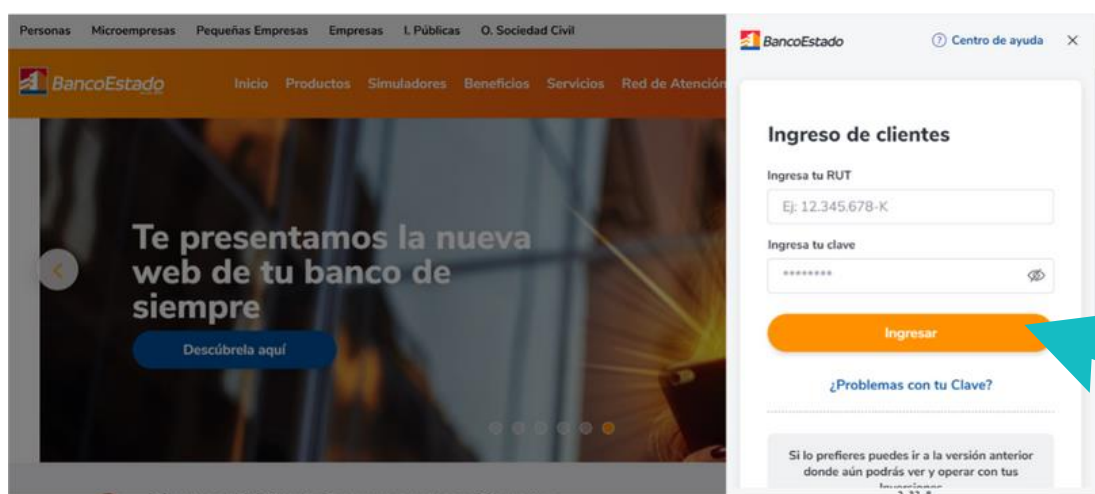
Personas Microempresas Pequeñas Empresas Empresas I. Públicas O. Sociedad Civil

BancoEstado Inicio Productos Simuladores Beneficios Servicios Red de Atención

Te presentamos la nueva web de tu banco de siempre

Descúbrela aquí

BancoEstado

Centro de ayuda

Ingreso de clientes

Ingresa tu RUT

Ej: 12.345.678-K

Ingresa tu clave

••••••••

Ingresar

¿Problemas con tu Clave?

Si lo prefieres puedes ir a la versión anterior donde aún podrás ver y operar con tus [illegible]